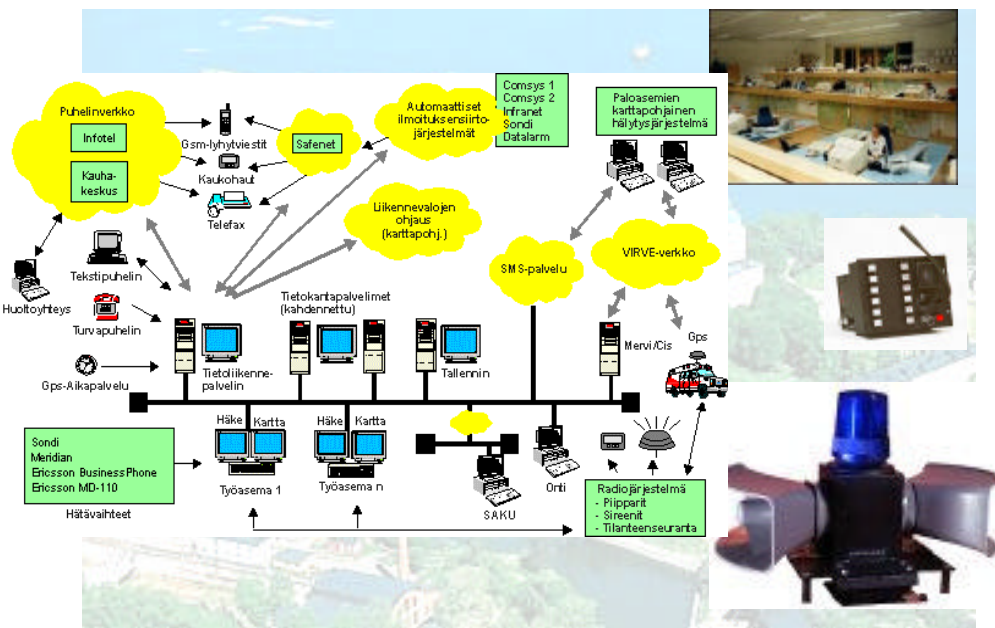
Puhelinverkko

Infotel

Kauha-keskus

Gsm-lyhytviestit

Kaukohaut

Telefax

Safenet

Automaattiset ilmoituksensiirto-järjestelmät

Comsys 1
Comsys 2
Infranet
Sondi
Datalarm

Paloasemien karttapohjainen hälytysjärjestelmä

Liikennevalojen ohjaus (karttapohj.)

SMS-palvelu

VIRVE-verkko

Huoltoyhteys

Tekstipuhelin

Turvapuhelin

Gps-Aikapalvelu

Tietoliikenne-palvelin

Tietokantapalvelimet (kahdennettu)

Tallennin

Mervi/Cis

Gps

Häke

Kartta

Häke

Kartta

Työasema 1

Työasema n

SAKU

Onti

Sondi
Meridian
Ericsson BusinessPhone
Ericsson MD-110

Hätävaihteet

Radiojärjestelmä
- Piipparit
- Sireenit
- Tilanteenseuranta